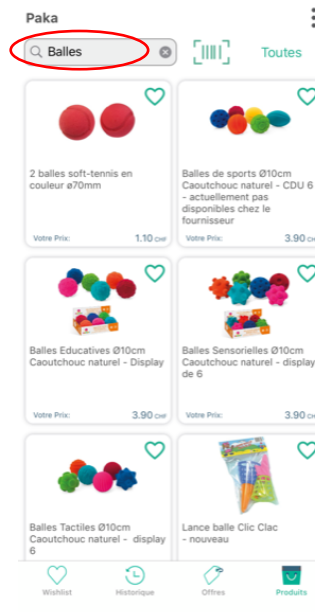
Paka

Balles

Toutes

2 balles soft-tennis en couleur ø70mm

Votre Prix: 1.10 CHF

Balles de sports Ø10cm Caoutchouc naturel - CDU 6 - actuellement pas disponibles chez le fournisseur

Votre Prix: 3.90 CHF

Balles Educatives Ø10cm Caoutchouc naturel - Display

Votre Prix: 3.90 CHF

Balles Sensorielles Ø10cm Caoutchouc naturel - display de 6

Votre Prix: 3.90 CHF

Balles Tactiles Ø10cm Caoutchouc naturel - display 6

Lance balle Clic Clac - nouveau

Wishlist
Historique
Offres
Produits